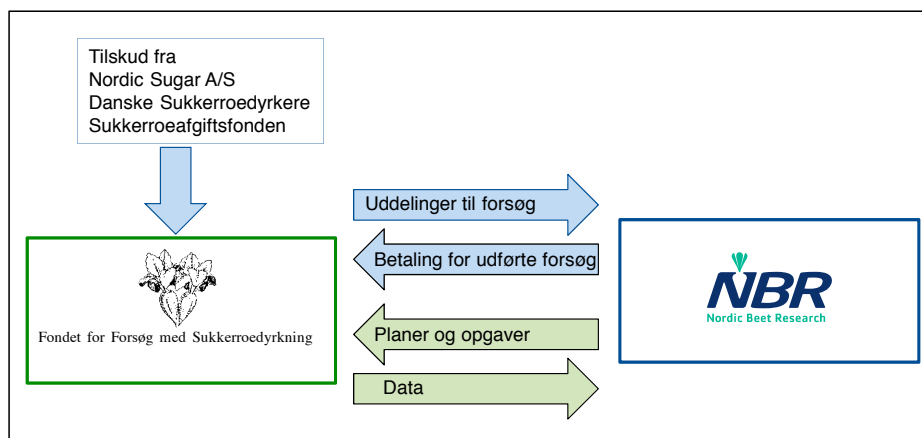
Tilskud fra
Nordic Sugar A/S
Danske Sukkerroedyrkere
Sukkerroeafgiftsfonden

Uddelinger til forsøg

Betaling for udførte forsøg

Fondet for Forsøg med Sukkerroedyrkning

Planer og opgaver

Data

NBR
Nordic Beet Research